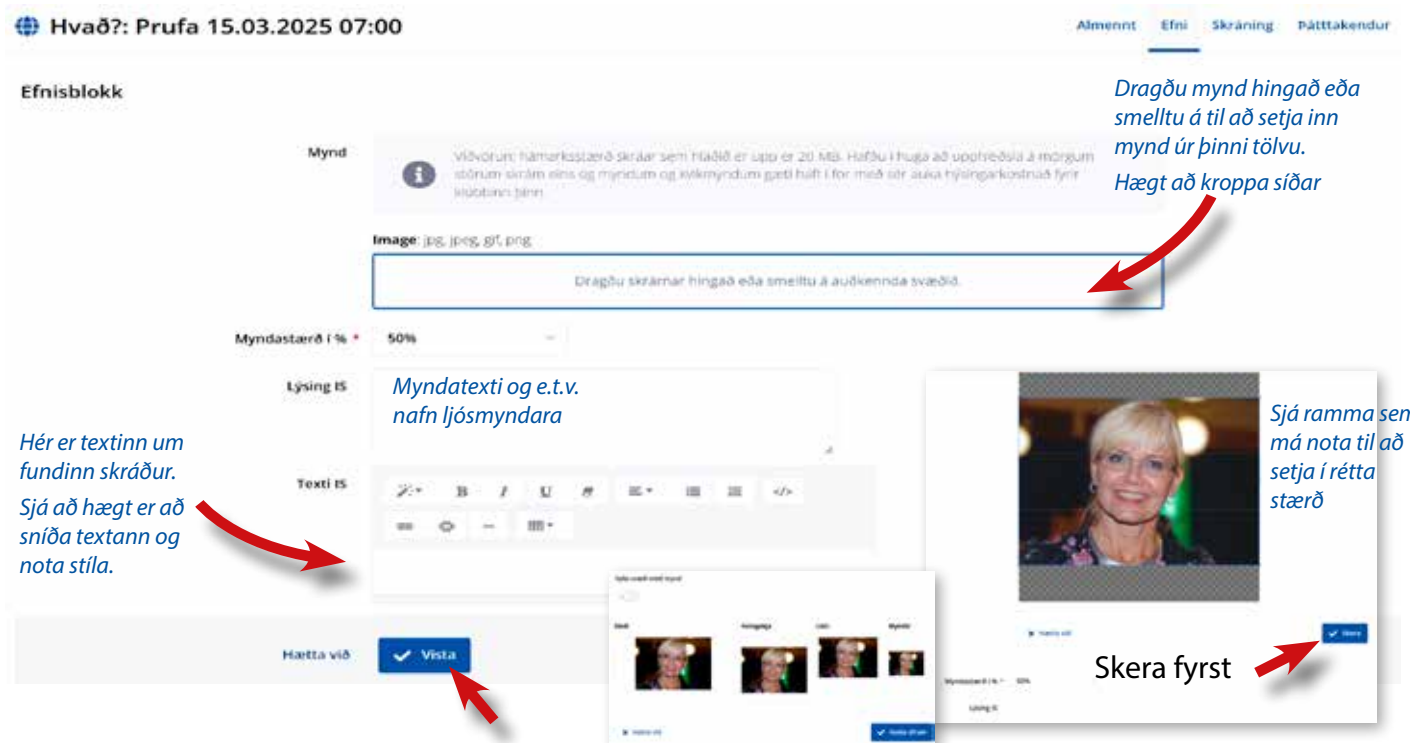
Hvað?: Prufa 15.03.2025 07:00

Almennt Efni Skráning Þátttakendur

Efnisblokk

Dragðu mynd hingað eða smelltu á til að setja inn mynd úr þinni tölvu.

Hægt að kroppa síðar

Mynd

Viðvörun: hámarksstærð skráar sem hlaðið er upp er 20 MB. Hafðu í huga að upphleðsla á mörgum stórum skrám eins og myndum og kvikmyndum gæti haft í för með sér auka hýsingarkostnað fyrir klúbbinn þinn

Image: jpg, jpeg, gif, png

Dragðu skrárnar hingað eða smelltu á auðkennda svæðið.

Myndastærð í % *

50%

Lýsing IS

Myndatexti og e.t.v. nafn ljósmyndara

Hér er textinn um fundinn skráður.

Sjá að hægt er að sníða textann og nota stíla.

Texti IS

Sjá ramma sem má nota til að setja í rétta stærð

Hætta við

Vista

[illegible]

Hætta við

Skera

Skera fyrst

Myndastærð í % *

50%

Lýsing IS

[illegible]